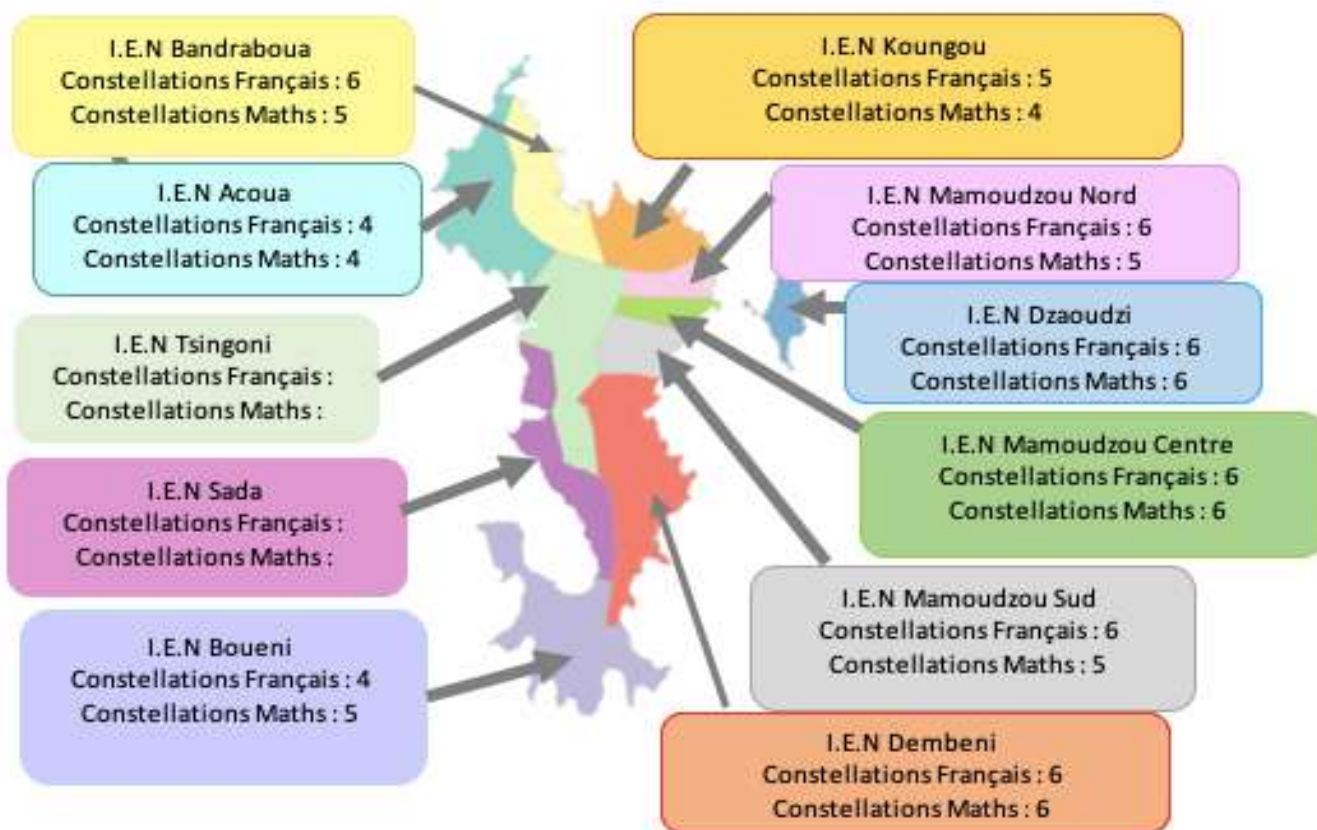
I.E.N Bandraboua
Constellations Français : 6
Constellations Maths : 5

I.E.N Koungou
Constellations Français : 5
Constellations Maths : 4

I.E.N Acoua
Constellations Français : 4
Constellations Maths : 4

I.E.N Mamoudzou Nord
Constellations Français : 6
Constellations Maths : 5

I.E.N Dzaoudzi
Constellations Français : 6
Constellations Maths : 6

I.E.N Tsingoni
Constellations Français :
Constellations Maths :

I.E.N Mamoudzou Centre
Constellations Français : 6
Constellations Maths : 6

I.E.N Sada
Constellations Français :
Constellations Maths :

I.E.N Mamoudzou Sud
Constellations Français : 6
Constellations Maths : 5

I.E.N Boueni
Constellations Français : 4
Constellations Maths : 5

I.E.N Dembeni
Constellations Français : 6
Constellations Maths : 6